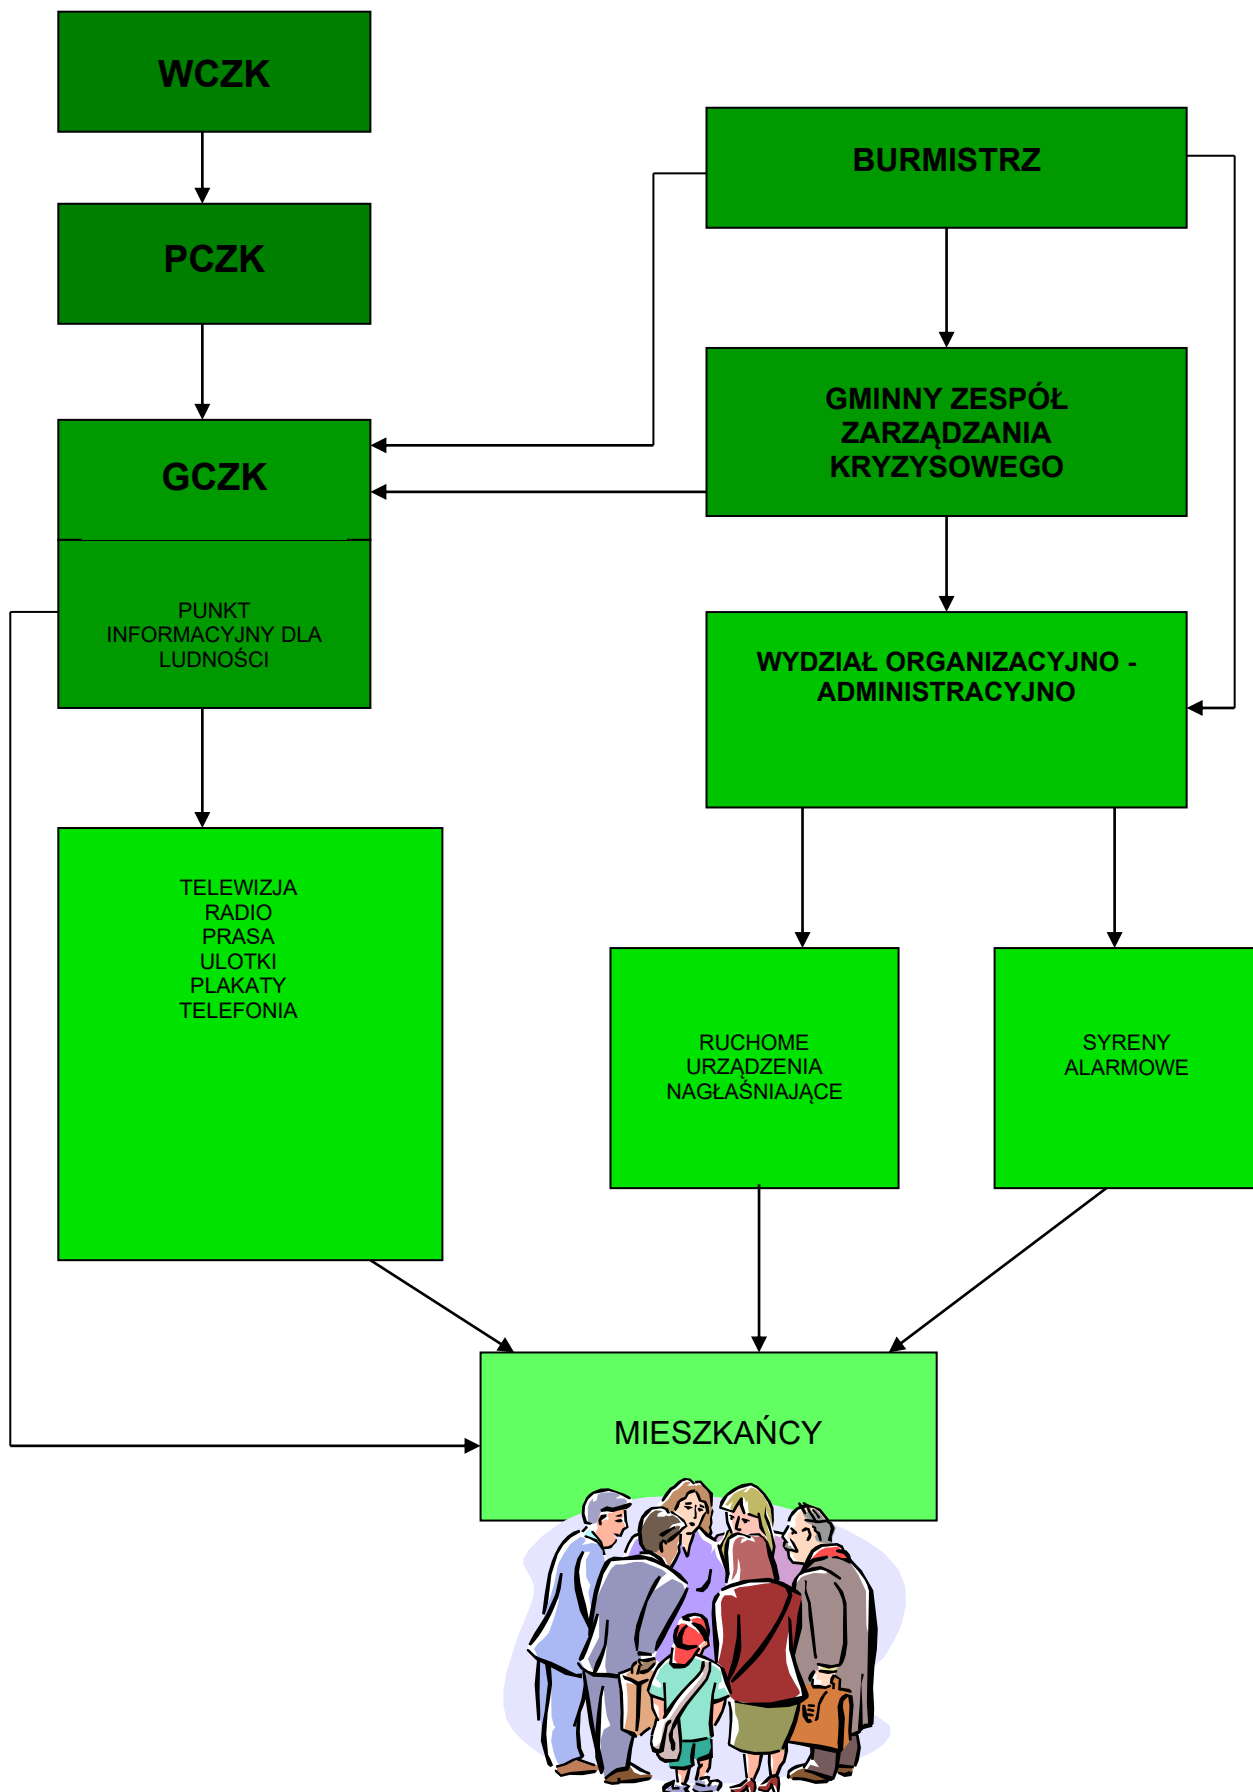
WCZK

PCZK

GCZK

PUNKT INFORMACYJNY DLA LUDNOŚCI

BURMISTRZ

GMINNY ZESPÓŁ ZARZĄDZANIA KRYZYSOWEGO

WYDZIAŁ ORGANIZACYJNO - ADMINISTRACYJNO

TELEWIZJA
RADIO
PRASA
ULOTKI
PLAKATY
TELEFONIA

RUCHOME URZĄDZENIA NAGŁAŚNIAJĄCE

SYRENY ALARMOWE

MIESZKAŃCY